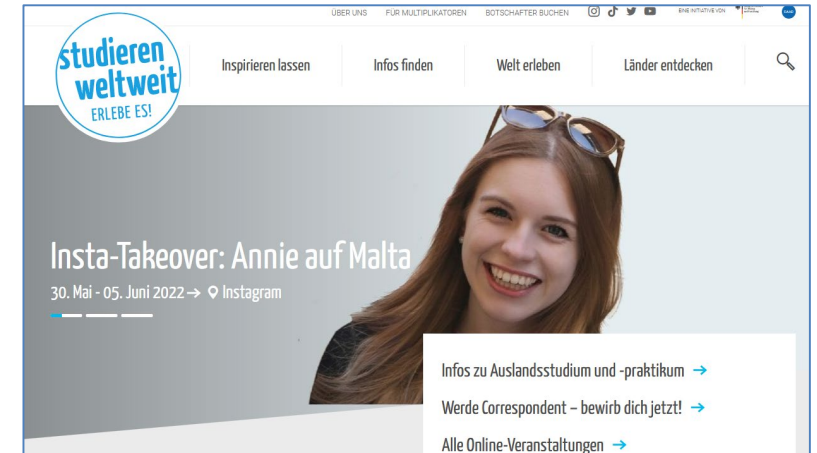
ÜBER UNS FÜR MULTIPLIKATOREN BOTSCHAFTER BUCHEN

EINE INITIATIVE VON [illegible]

studieren weltweit ERLEBE ES!

Inspirieren lassen Infos finden Welt erleben Länder entdecken

Insta-Takeover: Annie auf Malta

30. Mai - 05. Juni 2022 → Instagram

Infos zu Auslandsstudium und -praktikum →

Werde Correspondent – bewirb dich jetzt! →

Alle Online-Veranstaltungen →